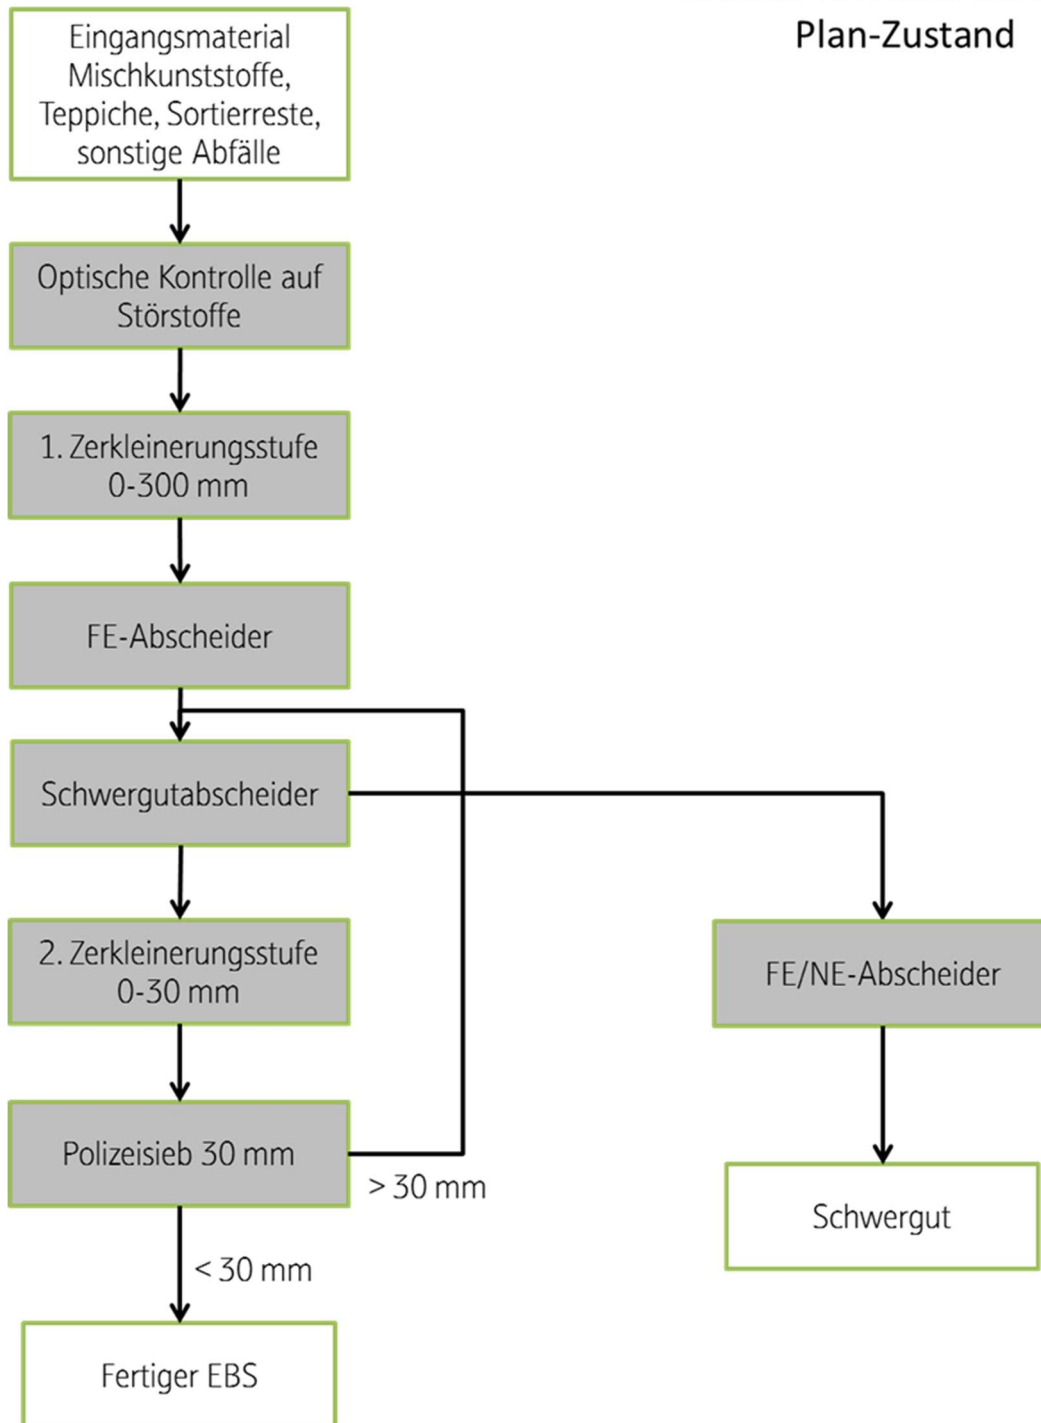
Plan-Zustand

Eingangsmaterial Mischkunststoffe, Teppiche, Sortierreste, sonstige Abfälle

Optische Kontrolle auf Störstoffe

1. Zerkleinerungsstufe 0-300 mm

FE-Abscheider

Schwergutabscheider

2. Zerkleinerungsstufe 0-30 mm

Polizeisieb 30 mm

> 30 mm

< 30 mm

Fertiger EBS

FE/NE-Abscheider

Schwergut